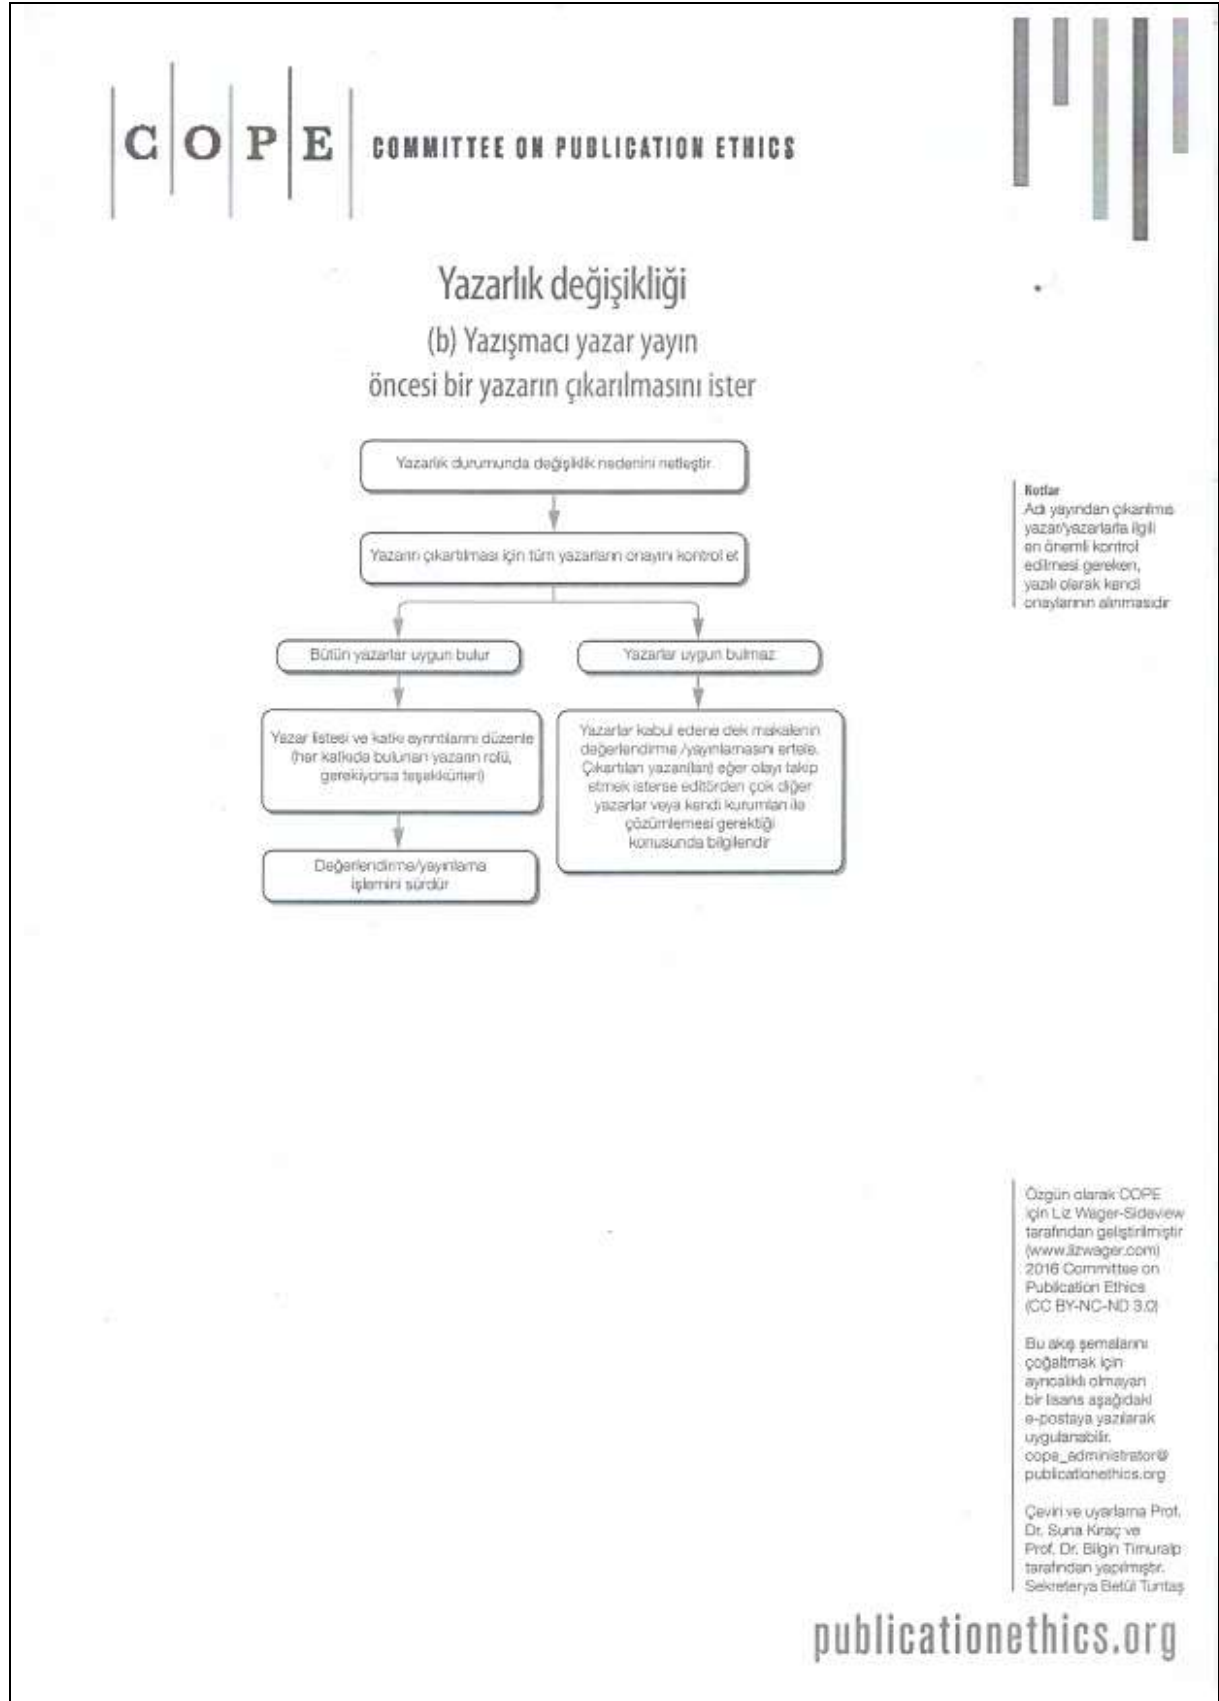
C O P E COMMITTEE ON PUBLICATION ETHICS

Yazarlık değişikliği

(b) Yazışmacı yazar yayın öncesi bir yazarın çıkarılmasını ister

Yazarlık durumunda değişiklik nedenini netleştir

Yazarın çıkartılması için tüm yazarların onayını kontrol et

Bütün yazarlar uygun bulur

Yazarlar uygun bulmaz

Yazar listesi ve katkı ayrıntılarını düzenle (her katkıda bulunan yazarın rolü, gerekiyorsa teşekkürler)

Yazarlar kabul edene dek makalenin değerlendirme /yayınlamasını ertele. Çıkartılan yazar(lar) eğer olayı takip etmek isterse editörden çok diğer yazarlar veya kendi kurumları ile çözümlemesi gerektiği konusunda bilgilendir

Değerlendirme/yayınlama işlemini sürdür

Notlar
Adı yayından çıkarılma yazar/yazarlarla ilgili en önemli kontrol edilmesi gereken, yazılı olarak kendi onaylarının alınmasıdır

Özgün olarak COPE için Liz Wager-Sideview tarafından geliştirilmiştir (www.lizwager.com) 2016 Committee on Publication Ethics (CC BY-NC-ND 3.0)

Bu akış şemalarını çoğaltmak için ayrıcalıklı olmayan bir lisans aşağıdaki e-postaya yazılarak uygulanabilir. cope_administrator@publicationethics.org

Çeviri ve uyarlama Prof. Dr. Suna Kıraç ve Prof. Dr. Bilgin Timuralp tarafından yapılmıştır. Sekreterya Betül Tuntaş

publicationethics.org